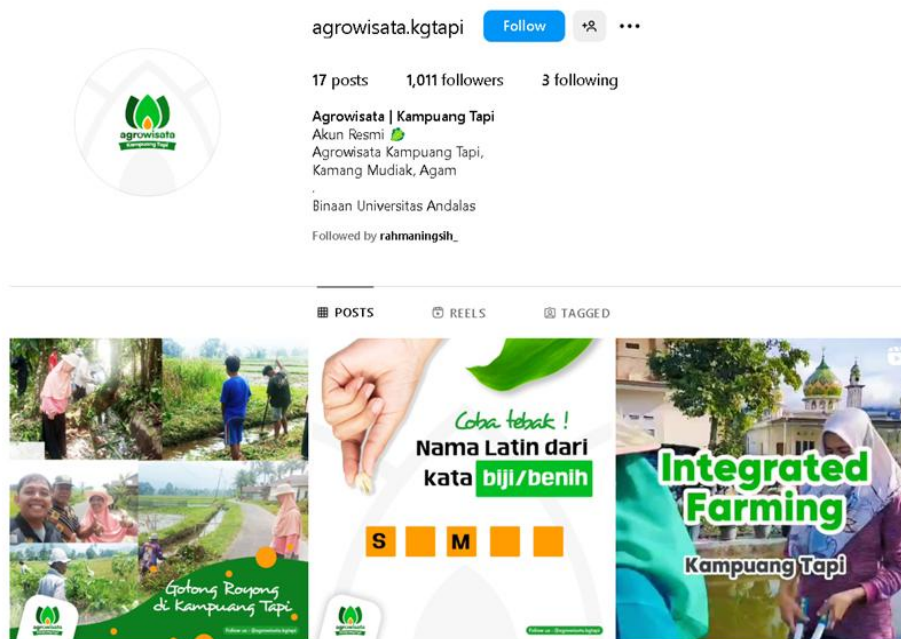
agrowisata
Kampung Tapi

agrowisata.kgtapi Follow

17 posts 1,011 followers 3 following

Agrowisata | Kampuang Tapi
Akun Resmi
Agrowisata Kampuang Tapi,
Kamang Mudiak, Agam
.
Binaan Universitas Andalas

Followed by rahmaningsih_

POSTS REELS TAGGED

Gotong Royong di Kampuang Tapi

agrowisata

Follow us : @agrowisata.kgtapi

Coba tebak !
Nama Latin dari kata biji/benih

S M

agrowisata

Follow us : @agrowisata.kgtapi

Integrated Farming
Kampuang Tapi